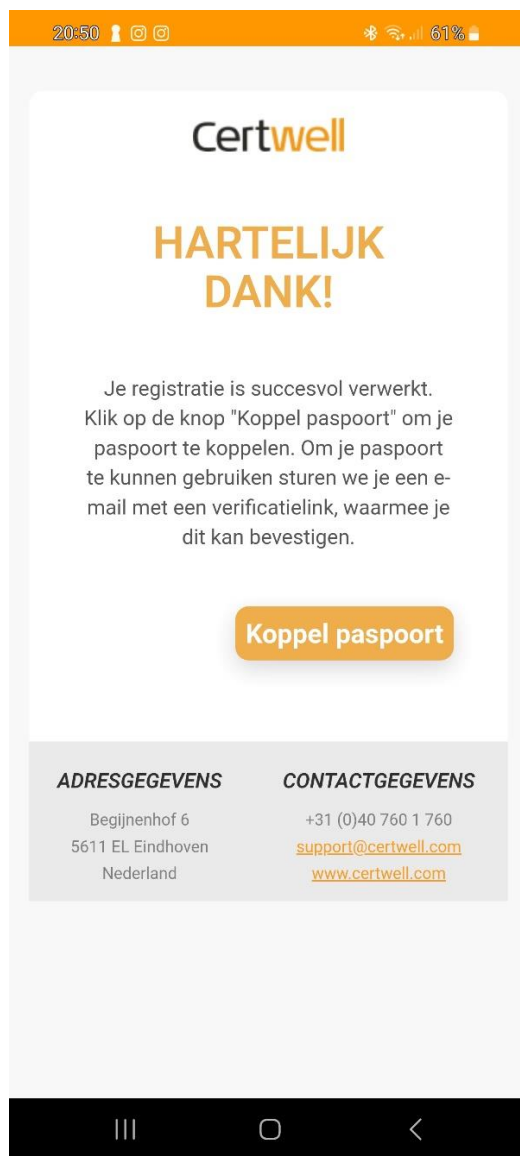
20:50 61%

Certwell

HARTELIJK DANK!

Je registratie is succesvol verwerkt. Klik op de knop "Koppel paspoort" om je paspoort te koppelen. Om je paspoort te kunnen gebruiken sturen we je een e-mail met een verificatielink, waarmee je dit kan bevestigen.

Koppel paspoort

ADRESGEGEVENS

Begijnenhof 6
5611 EL Eindhoven
Nederland

CONTACTGEGEVENS

+31 (0)40 760 1 760
support@certwell.com
www.certwell.com